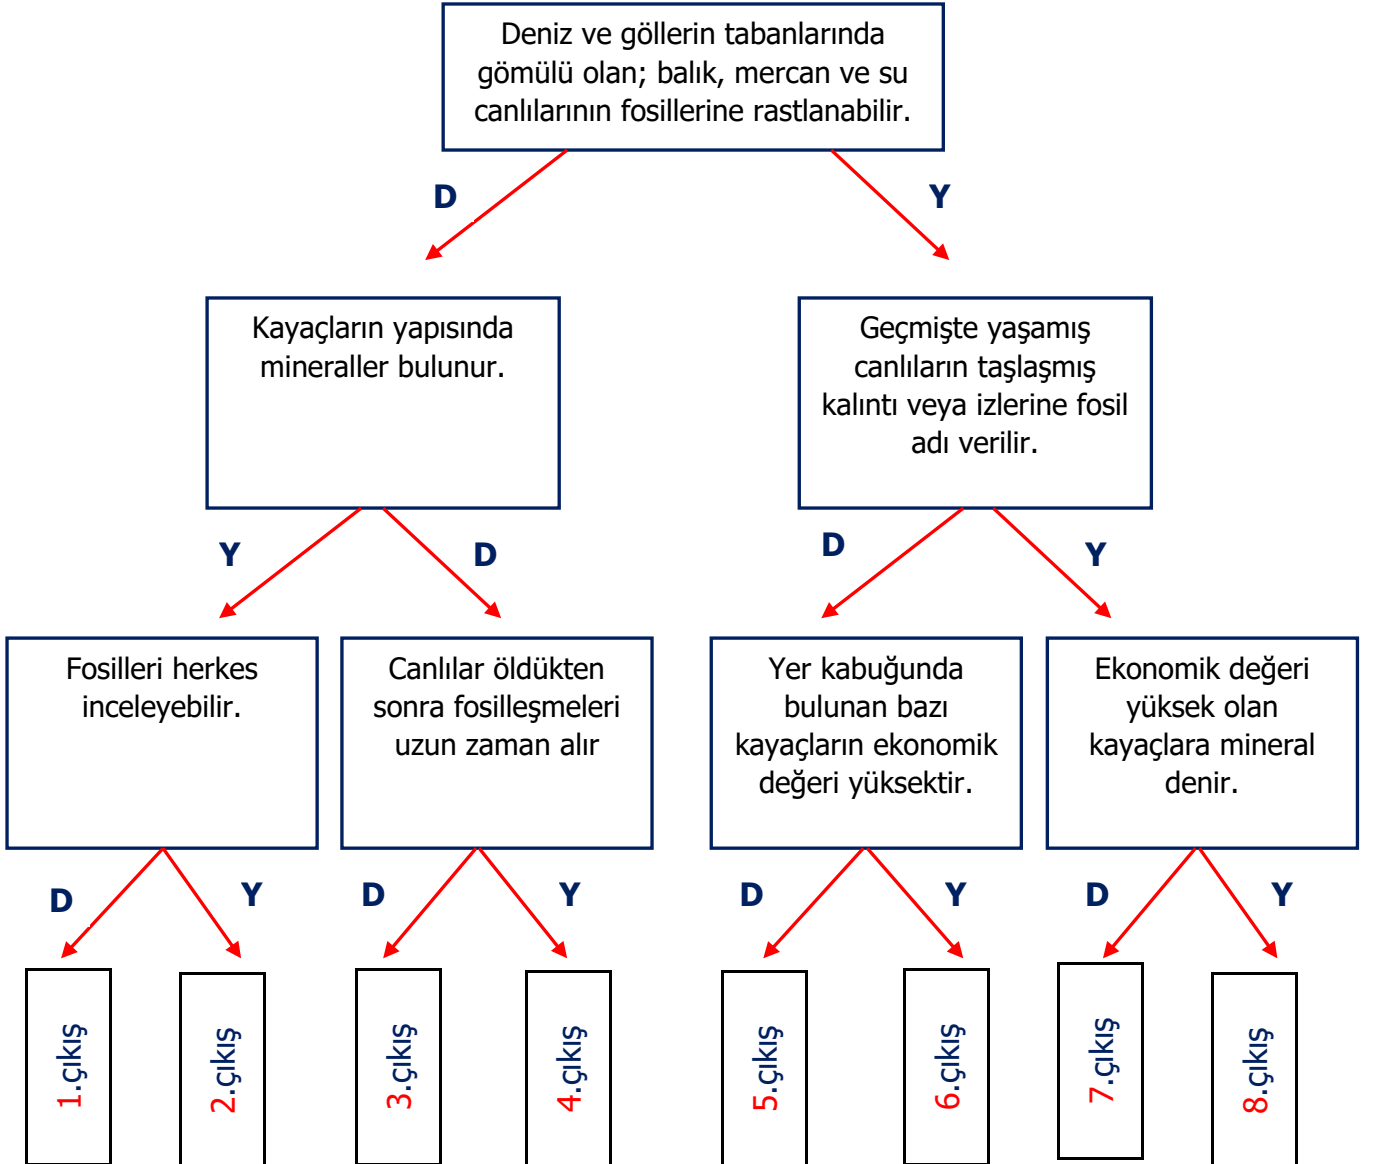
Deniz ve göllerin tabanlarında gömülü olan; balık, mercan ve su canlılarının fosillerine rastlanabilir.

D

Y

Kayaçların yapısında mineraller bulunur.

Geçmişte yaşamış canlıların taşlaşmış kalıntı veya izlerine fosil adı verilir.

Y

D

D

Y

Fosilleri herkes inceleyebilir.

Canlılar öldükten sonra fosilleşmeleri uzun zaman alır

Yer kabuğunda bulunan bazı kayaçların ekonomik değeri yüksektir.

Ekonomik değeri yüksek olan kayaçlara mineral denir.

D

Y

D

Y

D

Y

D

Y

1.çıkış

2.çıkış

3.çıkış

4.çıkış

5.çıkış

6.çıkış

7.çıkış

8.çıkış